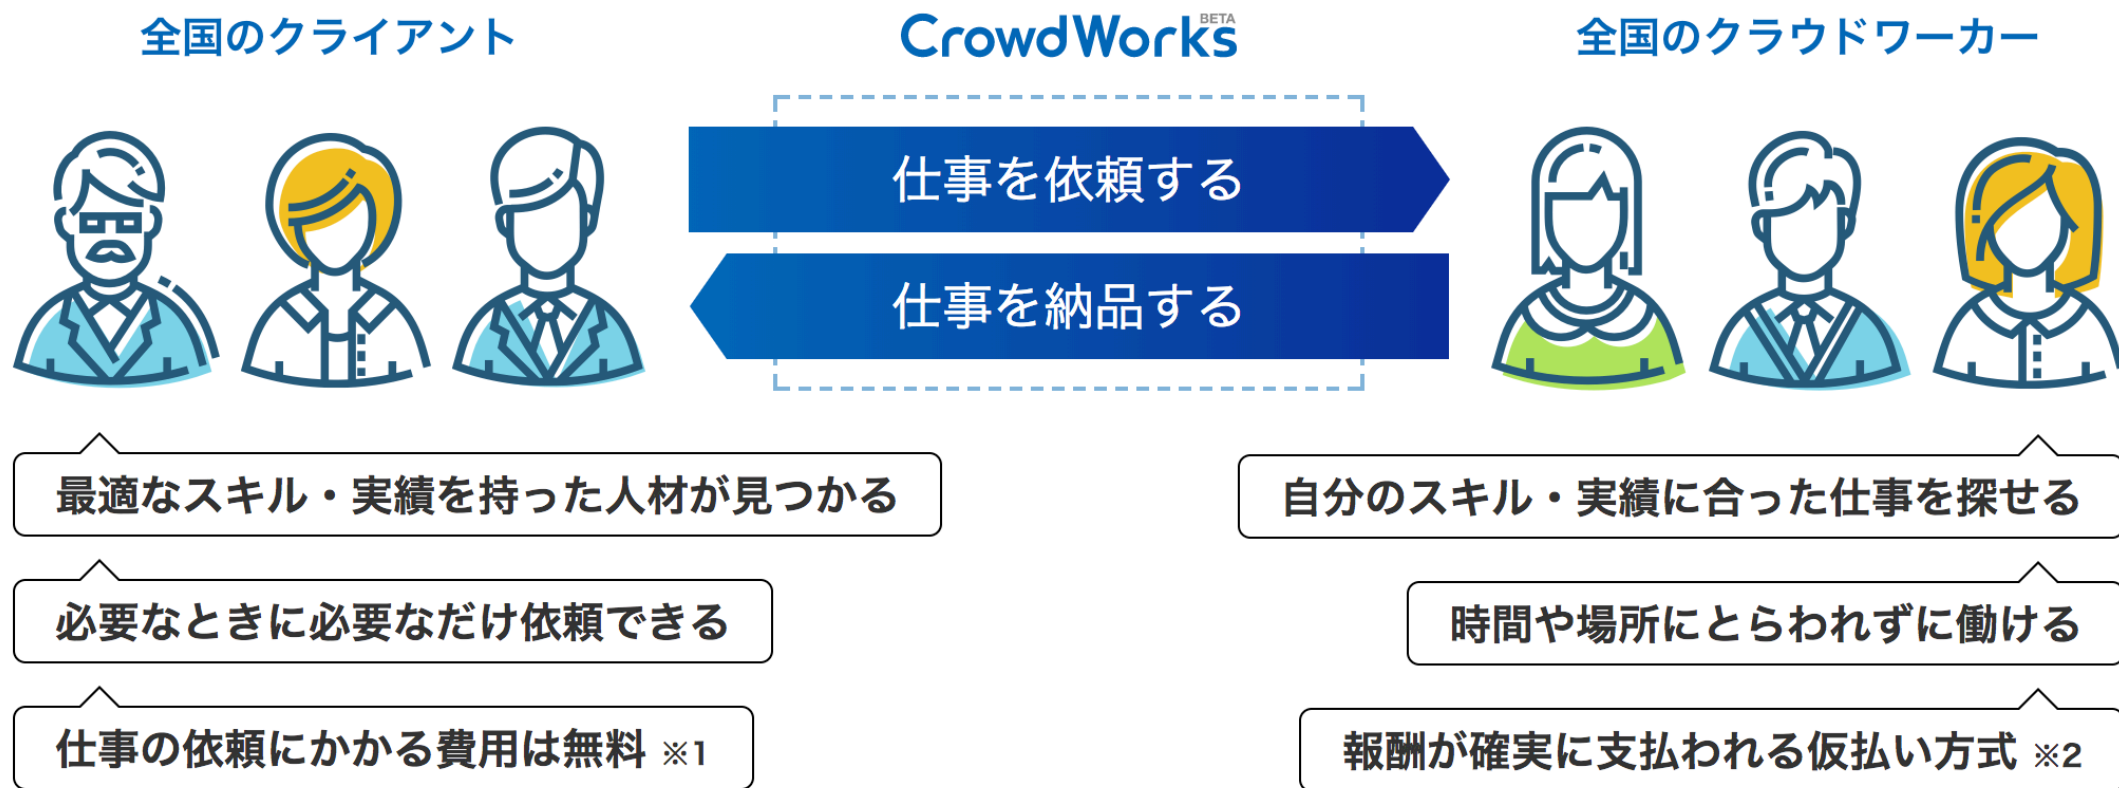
全国のクライアント

CrowdWorks BETA

全国のクラウドワーカー

仕事を依頼する

仕事を納品する

最適なスキル・実績を持った人材が見つかる

必要なときに必要なだけ依頼できる

仕事の依頼にかかる費用は無料 ※1

自分のスキル・実績に合った仕事を探せる

時間や場所にとらわれずに働ける

報酬が確実に支払われる仮払い方式 ※2